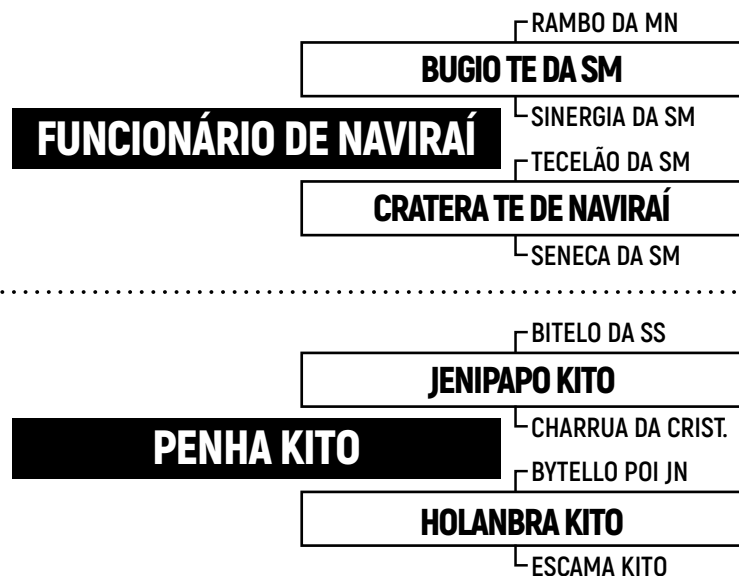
FUNCIONÁRIO DE NAVIRAÍ

BUGIO TE DA SM

RAMBO DA MN

SINERGIA DA SM

CRATERA TE DE NAVIRAÍ

TECELÃO DA SM

SENECA DA SM

PENHA KITO

JENIPAPO KITO

BITELO DA SS

CHARRUA DA CRIST.

HOLANBRA KITO

BYTELLO POI JN

ESCAMA KITO